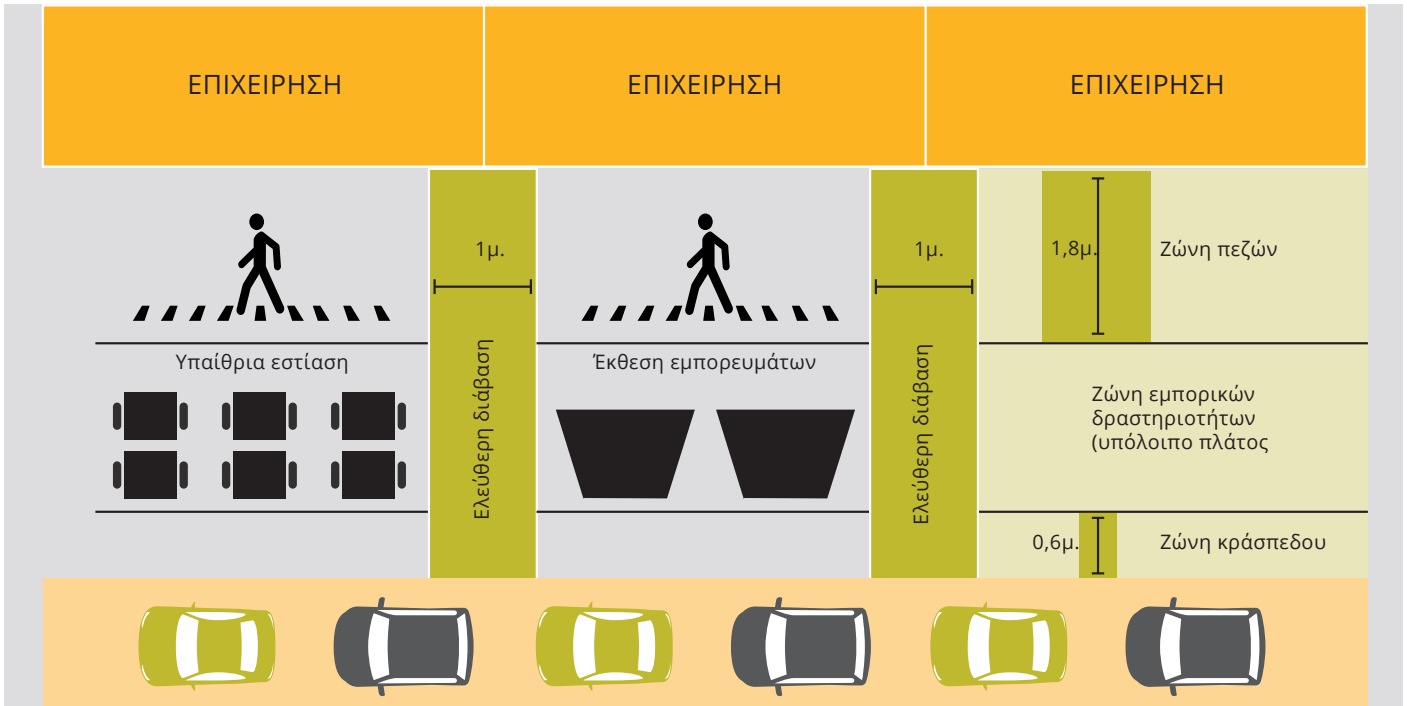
ΕΠΙΧΕΙΡΗΣΗ

ΕΠΙΧΕΙΡΗΣΗ

ΕΠΙΧΕΙΡΗΣΗ

1μ.

Υπαίθρια εστίαση

Ελεύθερη διάβαση

1μ.

Έκθεση εμπορευμάτων

Ελεύθερη διάβαση

1,8μ.

Ζώνη πεζών

Ζώνη εμπορικών δραστηριοτήτων (υπόλοιπο πλάτος

0,6μ.

Ζώνη κράσπεδου